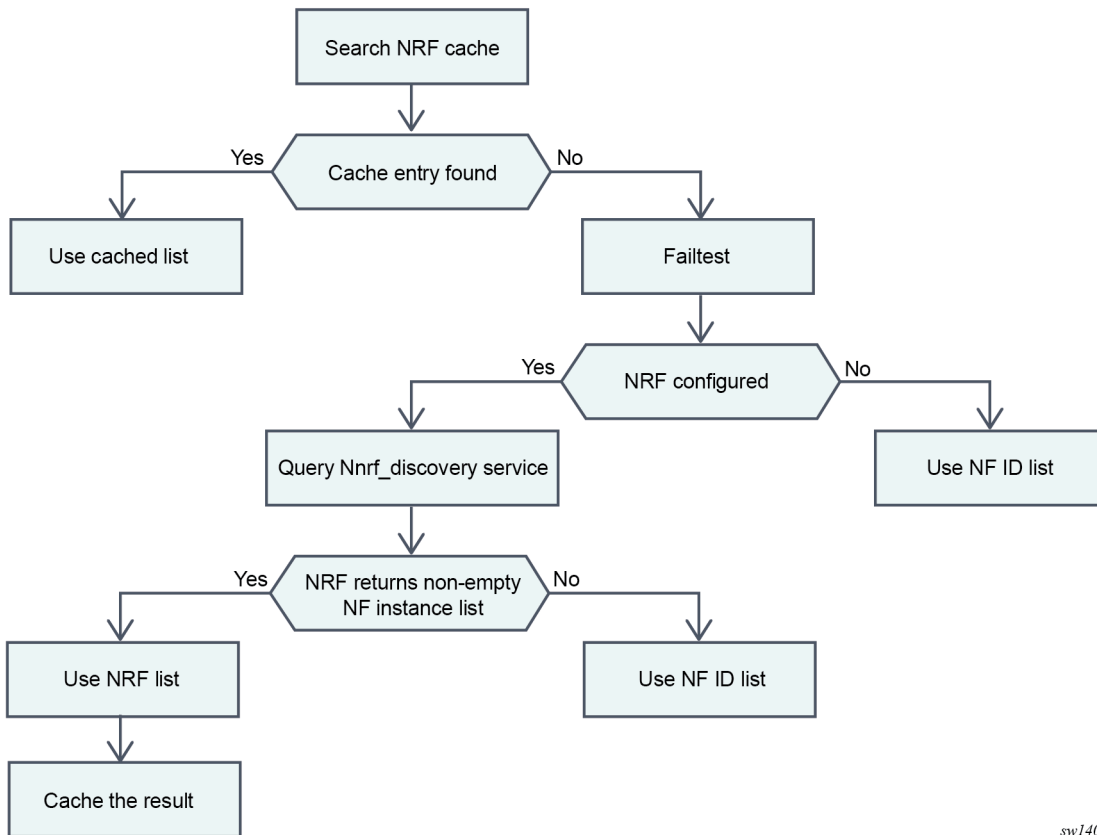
Search NRF cache

Yes

Cache entry found

No

Use cached list

Failtest

Yes

NRF configured

No

Query Nnrf_discovery service

Use NF ID list

Yes

NRF returns non-empty NF instance list

No

Use NRF list

Use NF ID list

Cache the result

sw14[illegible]